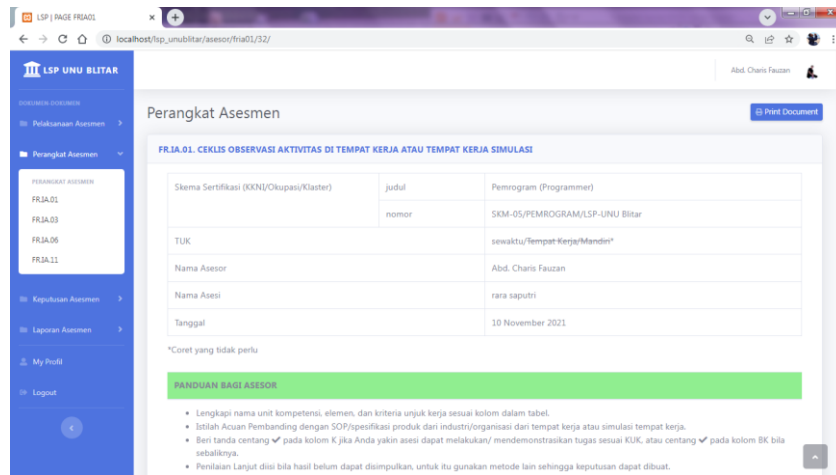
LSP | PAGE FRIA01

localhost/lsp_unublitar/asesor/fria01/32/

LSP UNU BLITAR

Abd. Charis Fauzan

DOKUMEN-DOKUMEN

Pelaksanaan Asesmen

Perangkat Asesmen

PERANGKAT ASESMEN

FR.IA.01

FR.IA.03

FR.IA.06

FR.IA.11

Keputusan Asesmen

Laporan Asesmen

My Profil

Logout

Perangkat Asesmen

Print Document

FR.IA.01. CEKLIS OBSERVASI AKTIVITAS DI TEMPAT KERJA ATAU TEMPAT KERJA SIMULASI

| Skema Sertifikasi (KKNI/Okupasi/Klaster) | judul | Pemrogram (Programmer) |
|---|---|---|
| | nomor | SKM-05/PEMROGRAM/LSP-UNU Blitar |
| TUK | | sewaktu/~~Tempat Kerja/Mandiri~~* |
| Nama Asesor | | Abd. Charis Fauzan |
| Nama Asesi | | rara saputri |
| Tanggal | | 10 November 2021 |

*Coret yang tidak perlu

PANDUAN BAGI ASESOR

- Lengkapi nama unit kompetensi, elemen, dan kriteria unjuk kerja sesuai kolom dalam tabel.
- Istilah Acuan Pembanding dengan SOP/spesifikasi produk dari industri/organisasi dari tempat kerja atau simulasi tempat kerja.
- Beri tanda centang ✔ pada kolom K jika Anda yakin asesi dapat melakukan/ mendemonstrasikan tugas sesuai KUK, atau centang ✔ pada kolom BK bila sebaliknya.
- Penilaian Lanjut diisi bila hasil belum dapat disimpulkan, untuk itu gunakan metode lain sehingga keputusan dapat dibuat.